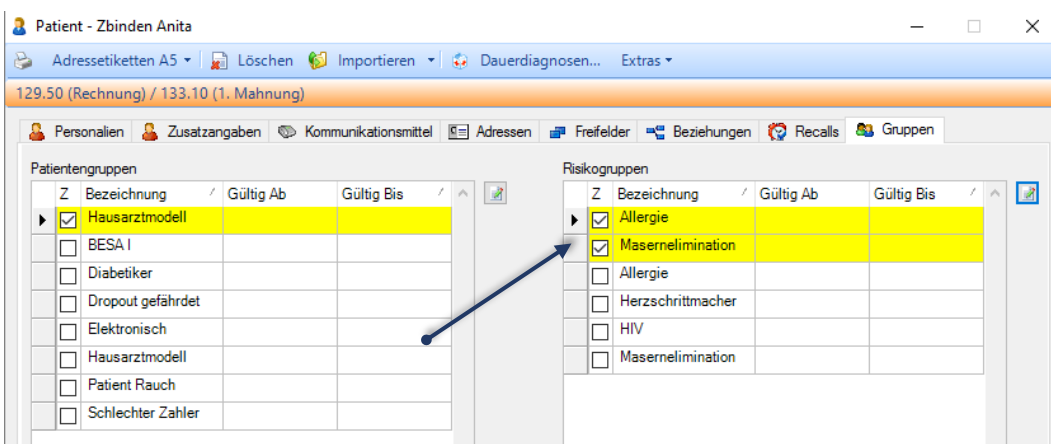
Patient - Zbinden Anita

Adressetiketten A5 ▾ Löschen Importieren ▾ Dauerdiagnosen... Extras ▾

129.50 (Rechnung) / 133.10 (1. Mahnung)

Personalien Zusatzangaben Kommunikationsmittel Adressen Freifelder Beziehungen Recalls Gruppen

Patientengruppen

| Z | Bezeichnung | Gültig Ab | Gültig Bis |
|---|---|---|---|
| ☑ | Hausarztmodell | | |
| ☐ | BESA I | | |
| ☐ | Diabetiker | | |
| ☐ | Dropout gefährdet | | |
| ☐ | Elektronisch | | |
| ☐ | Hausarztmodell | | |
| ☐ | Patient Rauch | | |
| ☐ | Schlechter Zahler | | |

Risikogruppen

| Z | Bezeichnung | Gültig Ab | Gültig Bis |
|---|---|---|---|
| ☑ | Allergie | | |
| ☑ | Maserelimination | | |
| ☐ | Allergie | | |
| ☐ | Herzschrittmacher | | |
| ☐ | HIV | | |
| ☐ | Maserelimination | | |